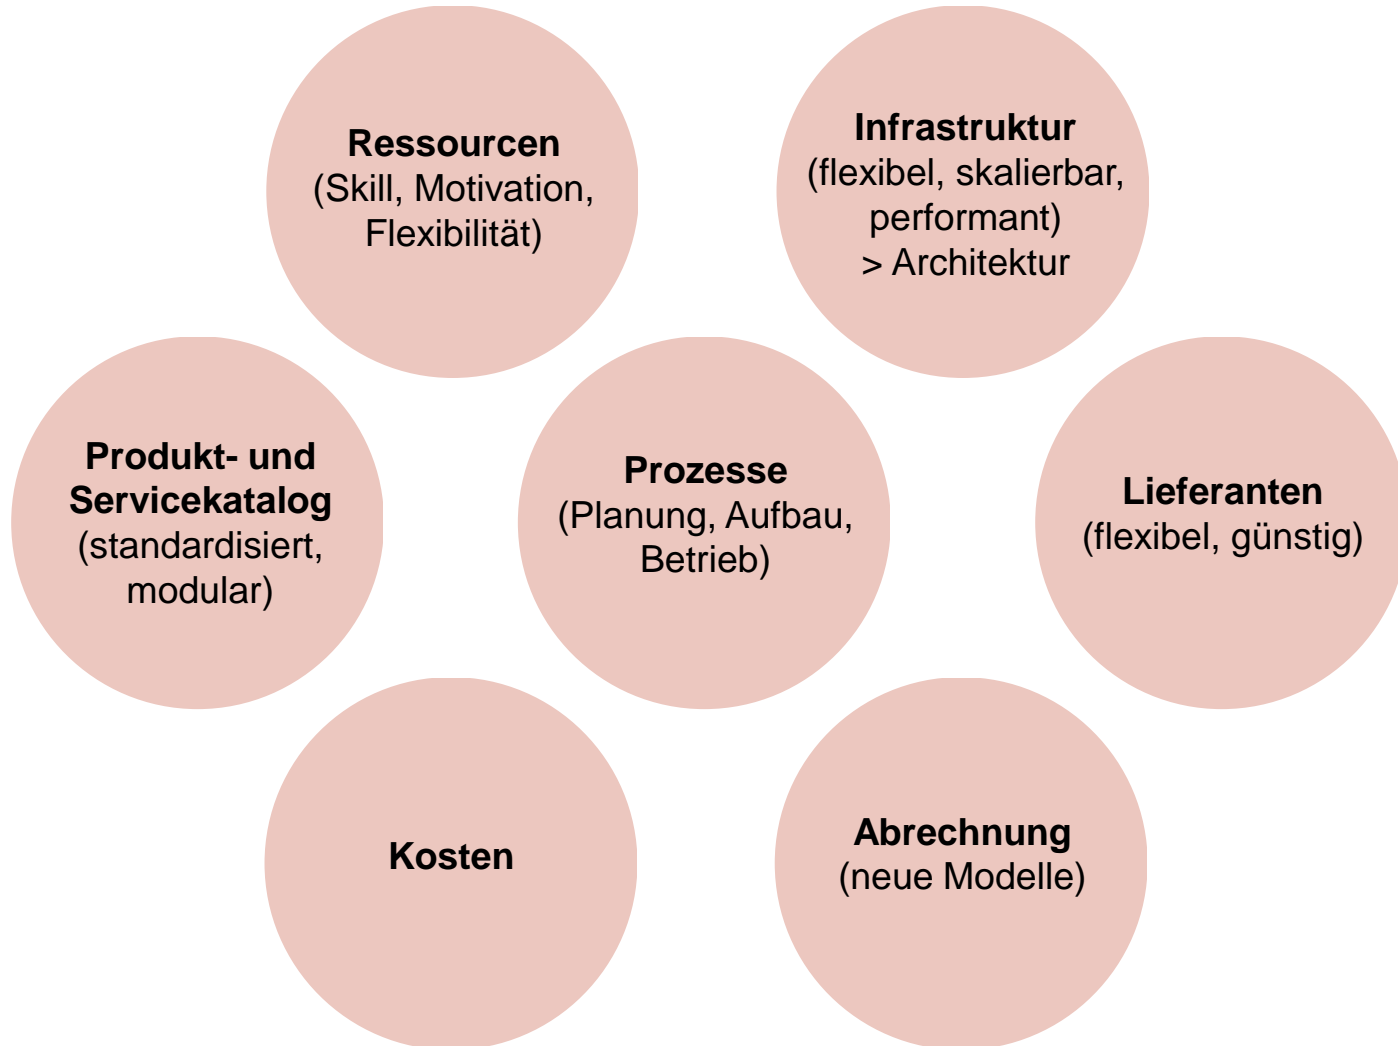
Ressourcen
(Skill, Motivation, Flexibilität)

Infrastruktur
(flexibel, skalierbar, performant)
> Architektur

Produkt- und Servicekatalog
(standardisiert, modular)

Prozesse
(Planung, Aufbau, Betrieb)

Lieferanten
(flexibel, günstig)

Kosten

Abrechnung
(neue Modelle)